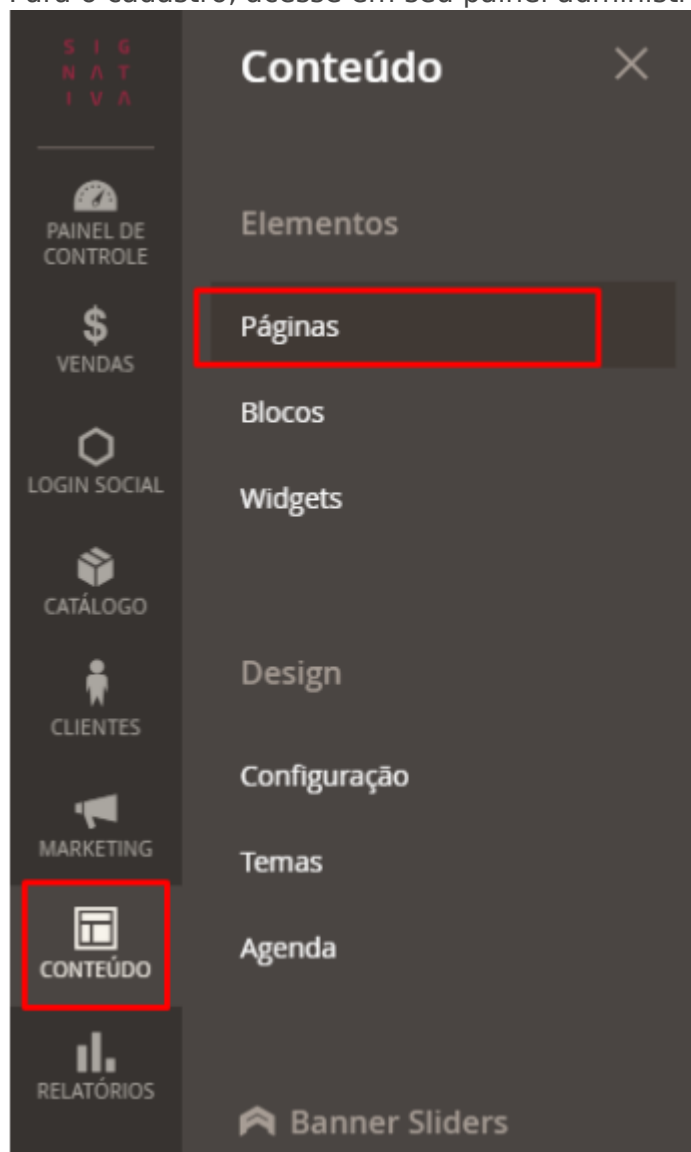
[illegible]

S I G
N A T
I V A

PAINEL DE CONTROLE

$
VENDAS

LOGIN SOCIAL

CATÁLOGO

CLIENTES

MARKETING

CONTEÚDO

RELATÓRIOS

Conteúdo

×

Elementos

Páginas

Blocos

Widgets

Design

Configuração

Temas

Agenda

Banner Sliders